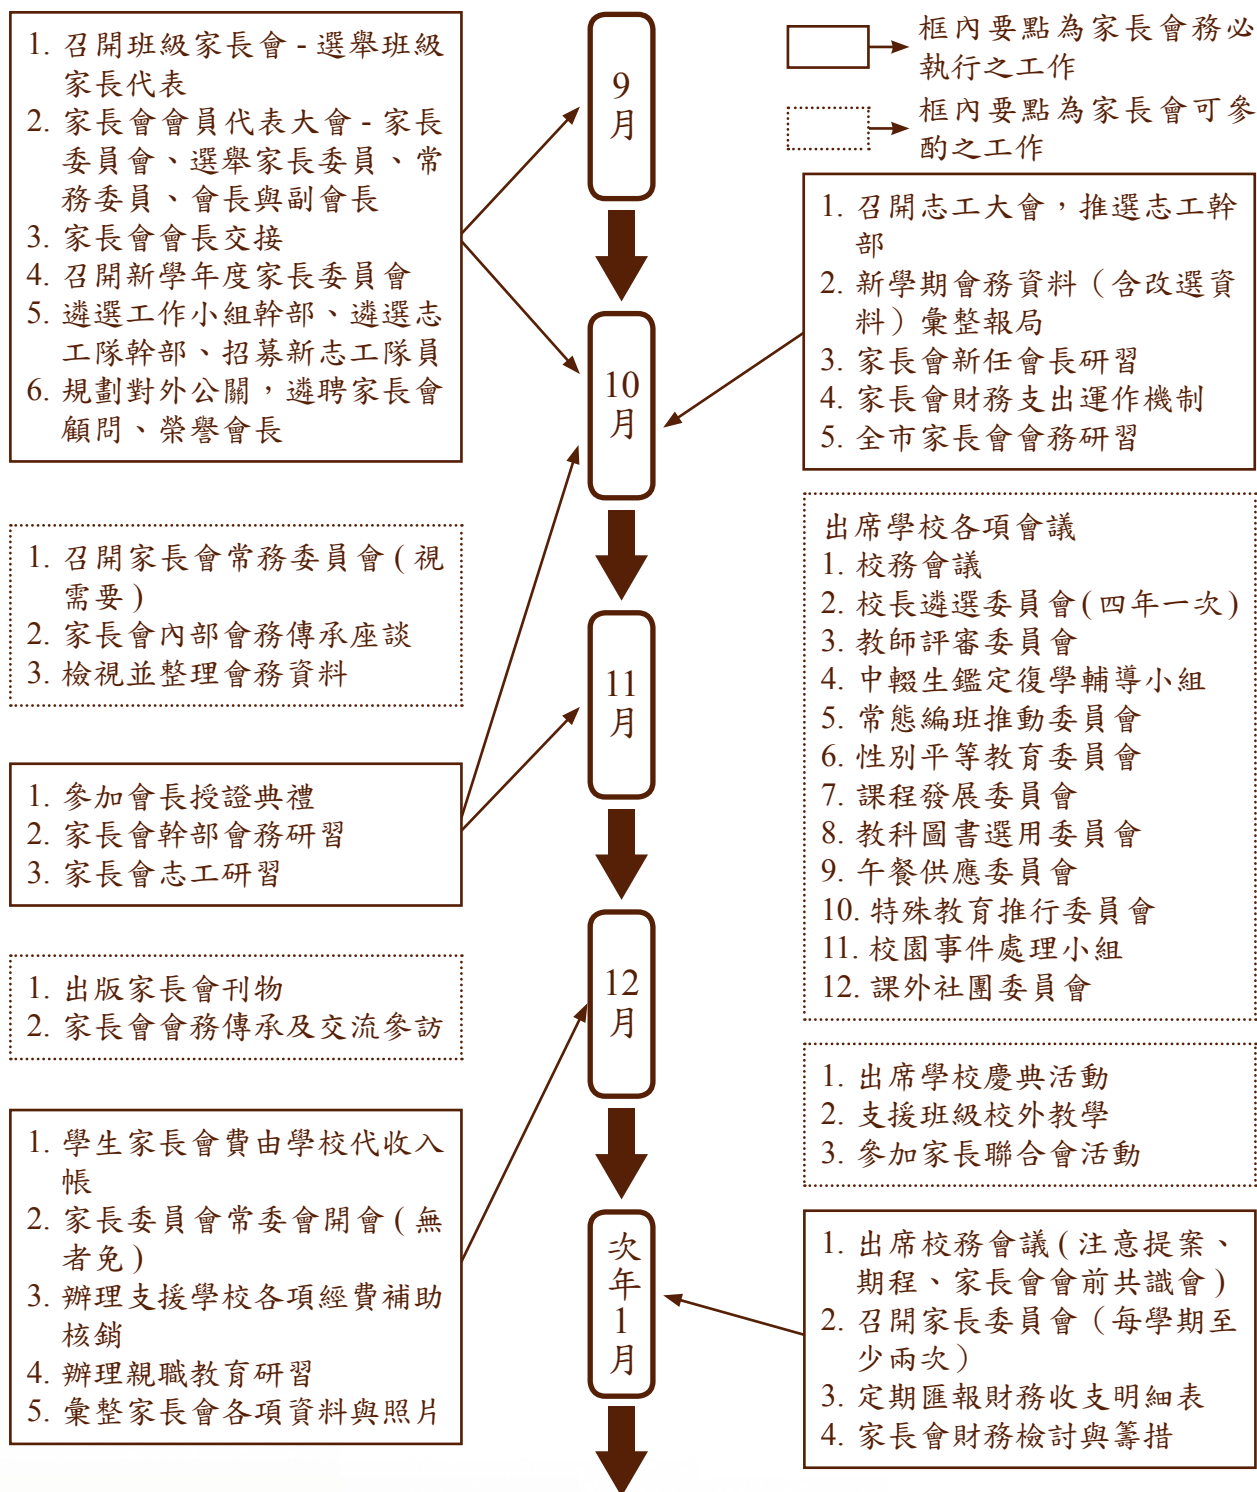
1. 召開班級家長會 - 選舉班級家長代表
2. 家長會會員代表大會 - 家長委員會、選舉家長委員、常務委員、會長與副會長
3. 家長會會長交接
4. 召開新學年度家長委員會
5. 遴選工作小組幹部、遴選志工隊幹部、招募新志工隊員
6. 規劃對外公關，遴聘家長會顧問、榮譽會長

9月

框內要點為家長會務必執行之工作

框內要點為家長會可參酌之工作

1. 召開志工大會，推選志工幹部
2. 新學期會務資料（含改選資料）彙整報局
3. 家長會新任會長研習
4. 家長會財務支出運作機制
5. 全市家長會會務研習

10月

1. 召開家長會常務委員會(視需要)
2. 家長會內部會務傳承座談
3. 檢視並整理會務資料

出席學校各項會議
1. 校務會議
2. 校長遴選委員會(四年一次)
3. 教師評審委員會
4. 中輟生鑑定復學輔導小組
5. 常態編班推動委員會
6. 性別平等教育委員會
7. 課程發展委員會
8. 教科圖書選用委員會
9. 午餐供應委員會
10. 特殊教育推行委員會
11. 校園事件處理小組
12. 課外社團委員會

11月

1. 參加會長授證典禮
2. 家長會幹部會務研習
3. 家長會志工研習

1. 出版家長會刊物
2. 家長會會務傳承及交流參訪

12月

1. 出席學校慶典活動
2. 支援班級校外教學
3. 參加家長聯合會活動

1. 學生家長會費由學校代收入帳
2. 家長委員會常委會開會(無者免)
3. 辦理支援學校各項經費補助核銷
4. 辦理親職教育研習
5. 彙整家長會各項資料與照片

次年1月

1. 出席校務會議(注意提案、期程、家長會會前共識會)
2. 召開家長委員會（每學期至少兩次）
3. 定期匯報財務收支明細表
4. 家長會財務檢討與籌措